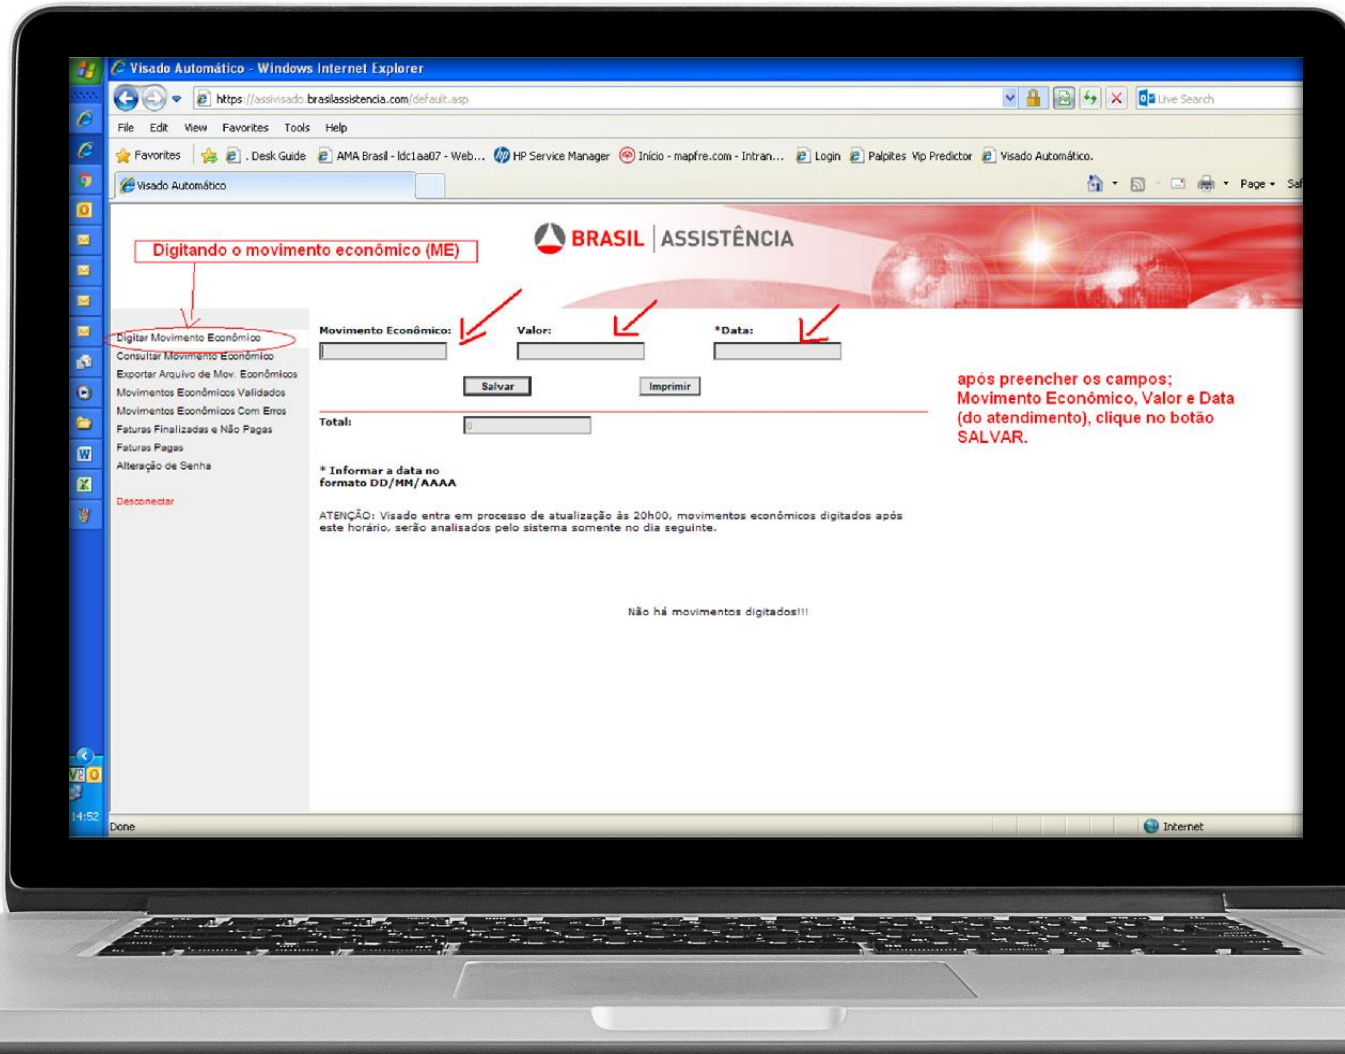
Visado Automático - Windows Internet Explorer

https://assivisado.brasilassistencia.com/default.asp

Live Search

File Edit View Favorites Tools Help

Favorites . Desk Guide AMA Brasil - ldc1aa07 - Web... HP Service Manager Início - mapfre.com - Intran... Login Palpites Vip Predictor Visado Automático.

Visado Automático

Page • Saf

BRASIL | ASSISTÊNCIA

Digitando o movimento econômico (ME)

Digitar Movimento Econômico
Consultar Movimento Econômico
Exportar Arquivo de Mov. Econômicos
Movimentos Econômicos Validados
Movimentos Econômicos Com Erros
Faturas Finalizadas e Não Pagas
Faturas Pagas
Alteração de Senha

Desconectar

Movimento Econômico:

Valor:

*Data:

Salvar

Imprimir

Total:

0

* Informar a data no formato DD/MM/AAAA

ATENÇÃO: Visado entra em processo de atualização às 20h00, movimentos econômicos digitados após este horário, serão analisados pelo sistema somente no dia seguinte.

Não há movimentos digitados!!!

após preencher os campos; Movimento Econômico, Valor e Data (do atendimento), clique no botão SALVAR.

14:52

Done

Internet